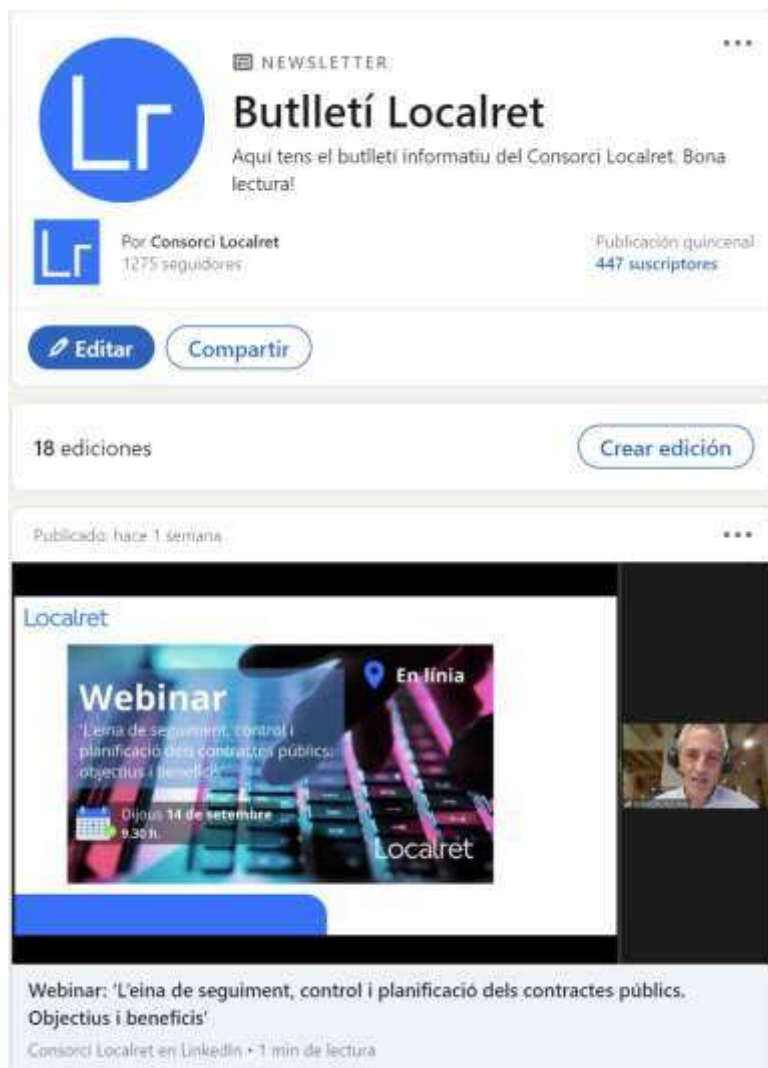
Lr

NEWSLETTER

Butlletí Localret

Aquí tens el butlletí informatiu del Consorci Localret. Bona lectura!

Lr

Por Consorci Localret
1275 seguidores

Publicación quincenal
447 suscriptores

Editar

Compartir

18 ediciones

Crear edición

Publicado: hace 1 semana

Localret

Webinar

'L'eina de seguiment, control i planificació dels contractes públics: objectius i beneficis'

En línia

Dijous 14 de setembre
9.30 h.

Localret

Webinar: 'L'eina de seguiment, control i planificació dels contractes públics. Objectius i beneficis'

Consorci Localret en LinkedIn • 1 min de lectura